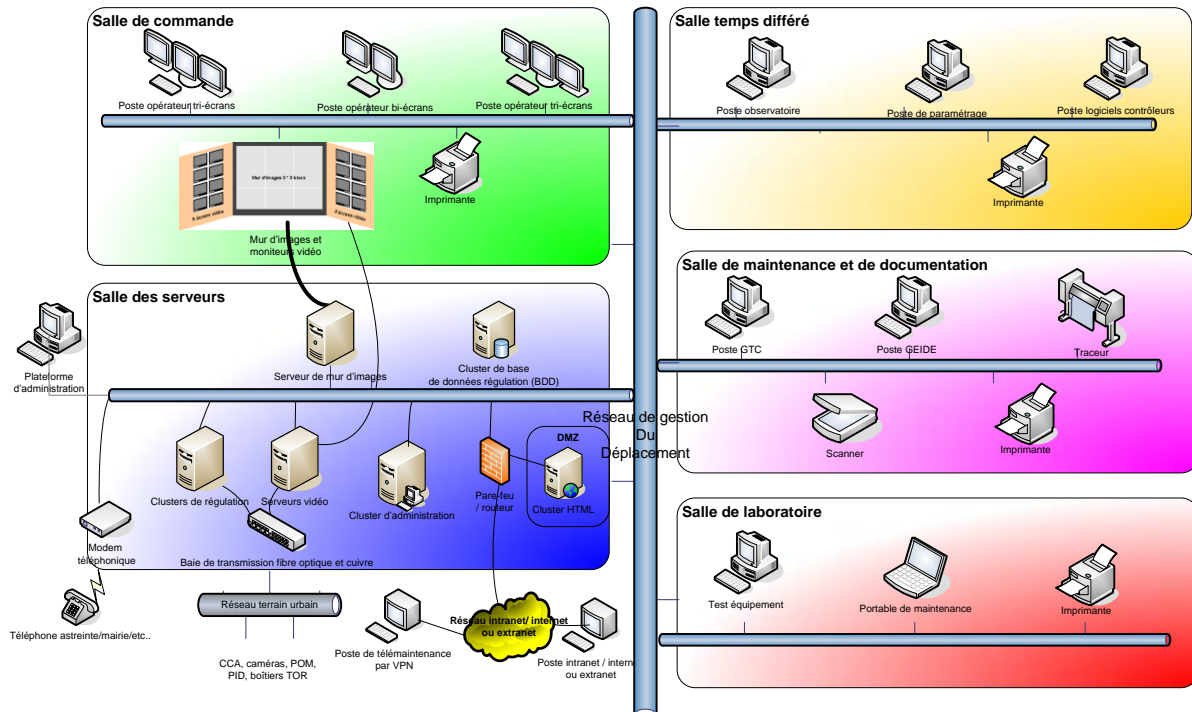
Salle de commande

Poste opérateur tri-écrans

Poste opérateur bi-écrans

Poste opérateur tri-écrans

Mur d'images 3 * 3 blocs

6 écrans vidéo

6 écrans vidéo

Imprimante

Mur d'images et moniteurs vidéo

Salle temps différé

Poste observatoire

Poste de paramétrage

Poste logiciels contrôleurs

Imprimante

Salle de maintenance et de documentation

Poste GTC

Poste GEIDE

Traceur

Scanner

Imprimante

Salle des serveurs

Plateforme d'administration

Serveur de mur d'images

Cluster de base de données régulation (BDD)

Réseau de gestion Du Déplacement

DMZ

Clusters de régulation

Serveurs vidéo

Cluster d'administration

Pare-feu / routeur

Cluster HTML

Modem téléphonique

Baie de transmission fibre optique et cuivre

Salle de laboratoire

Test équipement

Portable de maintenance

Imprimante

Téléphone astreinte/mairie/etc..

Réseau terrain urbain

CCA, caméras, POM, PID, boîtiers TOR

Poste de télémaintenance par VPN

Réseau intranet/ internet ou extranet

Poste intranet / intern ou extranet